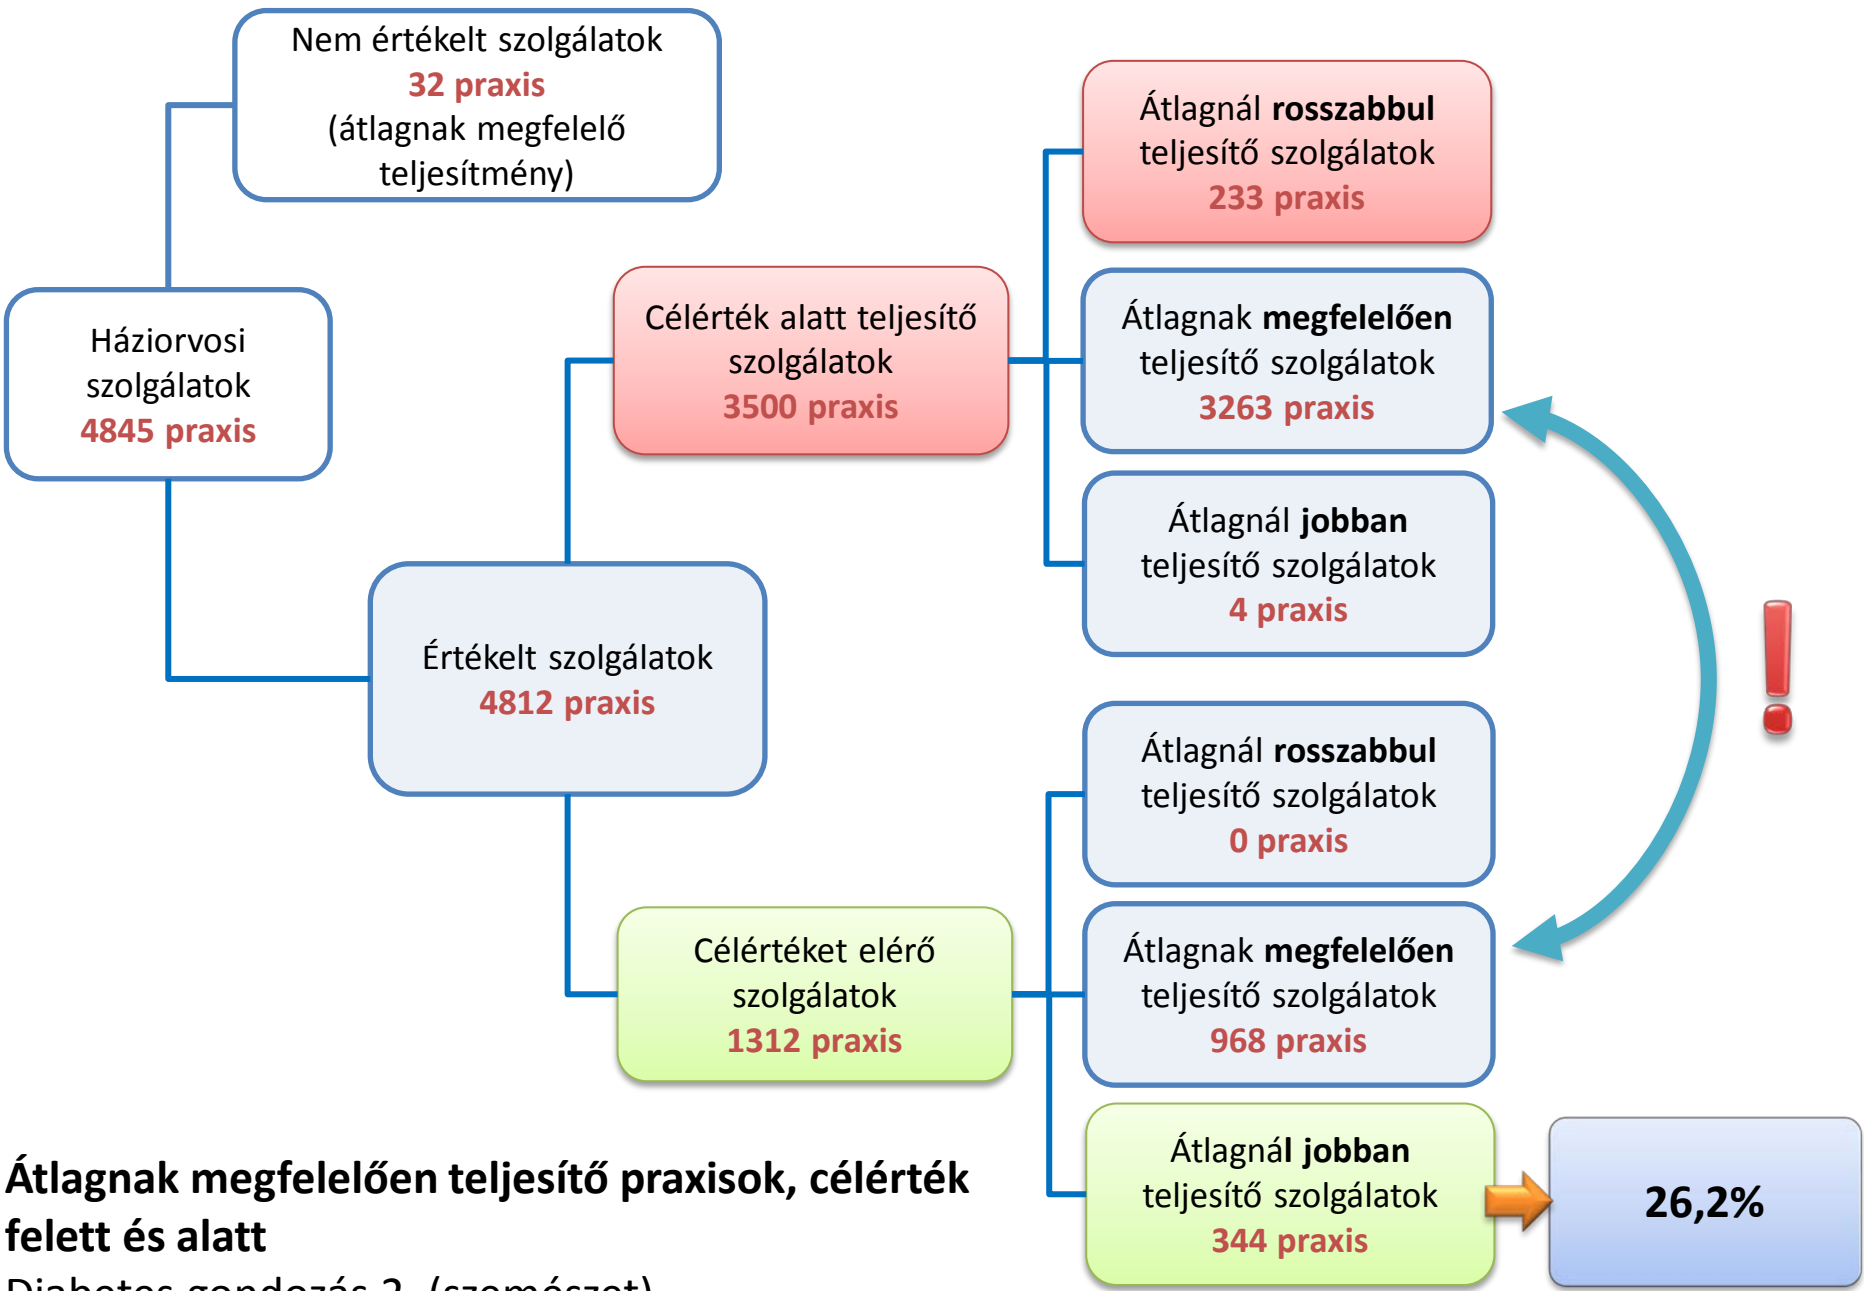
Nem értékelt szolgálatok
32 praxis
(átlagnak megfelelő teljesítmény)

Háziorvosi szolgálatok
4845 praxis

Célérték alatt teljesítő szolgálatok
3500 praxis

Átlagnál rosszabbul teljesítő szolgálatok
233 praxis

Átlagnak megfelelően teljesítő szolgálatok
3263 praxis

Átlagnál jobban teljesítő szolgálatok
4 praxis

Értékelt szolgálatok
4812 praxis

Átlagnál rosszabbul teljesítő szolgálatok
0 praxis

Célértéket elérő szolgálatok
1312 praxis

Átlagnak megfelelően teljesítő szolgálatok
968 praxis

Átlagnál jobban teljesítő szolgálatok
344 praxis

26,2%

Átlagnak megfelelően teljesítő praxisok, célérték felett és alatt
Diabetes gondozás 2. (szemészet)